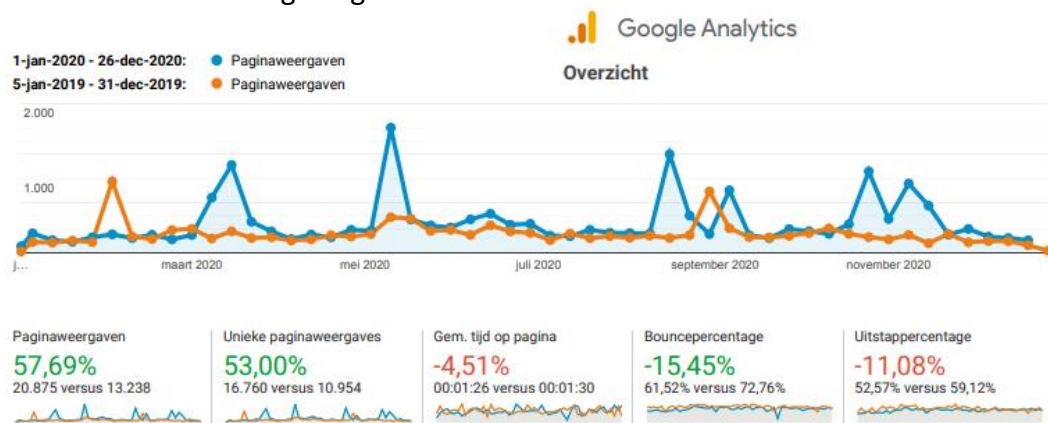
Google Analytics

1-jan-2020 - 26-dec-2020: Paginaweergaven
5-jan-2019 - 31-dec-2019: Paginaweergaven

Overzicht

2.000
1.000

j...
maart 2020
mei 2020
juli 2020
september 2020
november 2020

Paginaweergaven
57,69%
20.875 versus 13.238

Unieke paginaweergaves
53,00%
16.760 versus 10.954

Gem. tijd op pagina
-4,51%
00:01:26 versus 00:01:30

Bouncepercentage
-15,45%
61,52% versus 72,76%

Uitstappercentage
-11,08%
52,57% versus 59,12%